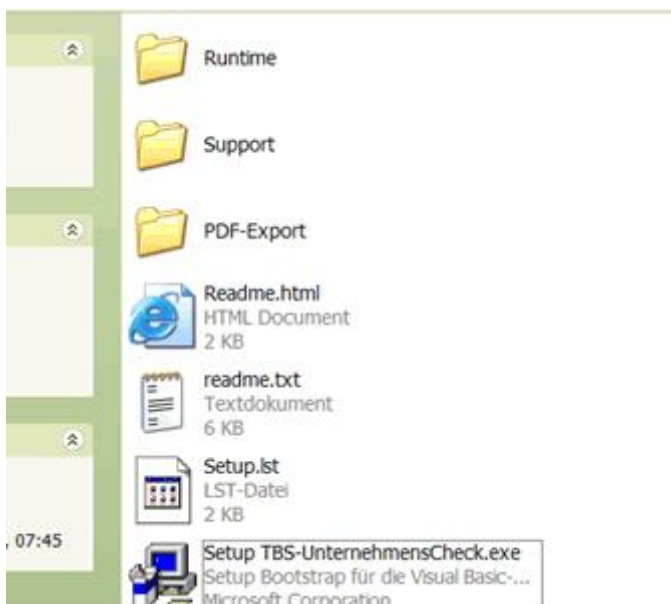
Runtime

Support

PDF-Export

Readme.html
HTML Document
2 KB

readme.txt
Textdokument
6 KB

Setup.lst
LST-Datei
2 KB

, 07:45

Setup TBS-UnternehmensCheck.exe
Setup Bootstrap für die Visual Basic-...
Microsoft Corporation